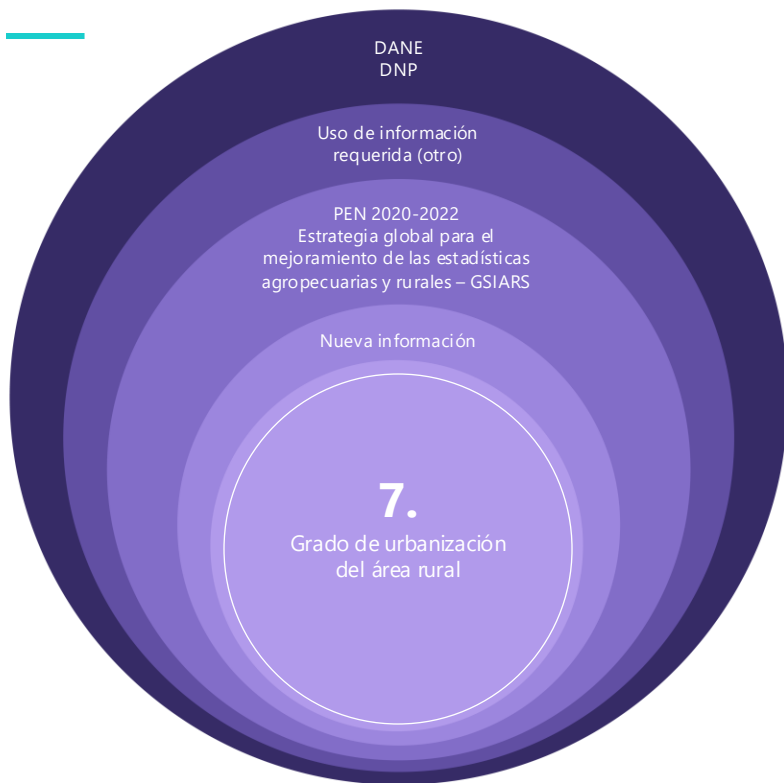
DANE
DNP

Uso de información requerida (otro)

PEN 2020-2022
Estrategia global para el mejoramiento de las estadísticas agropecuarias y rurales – GSIARS

Nueva información

7.
Grado de urbanización del área rural